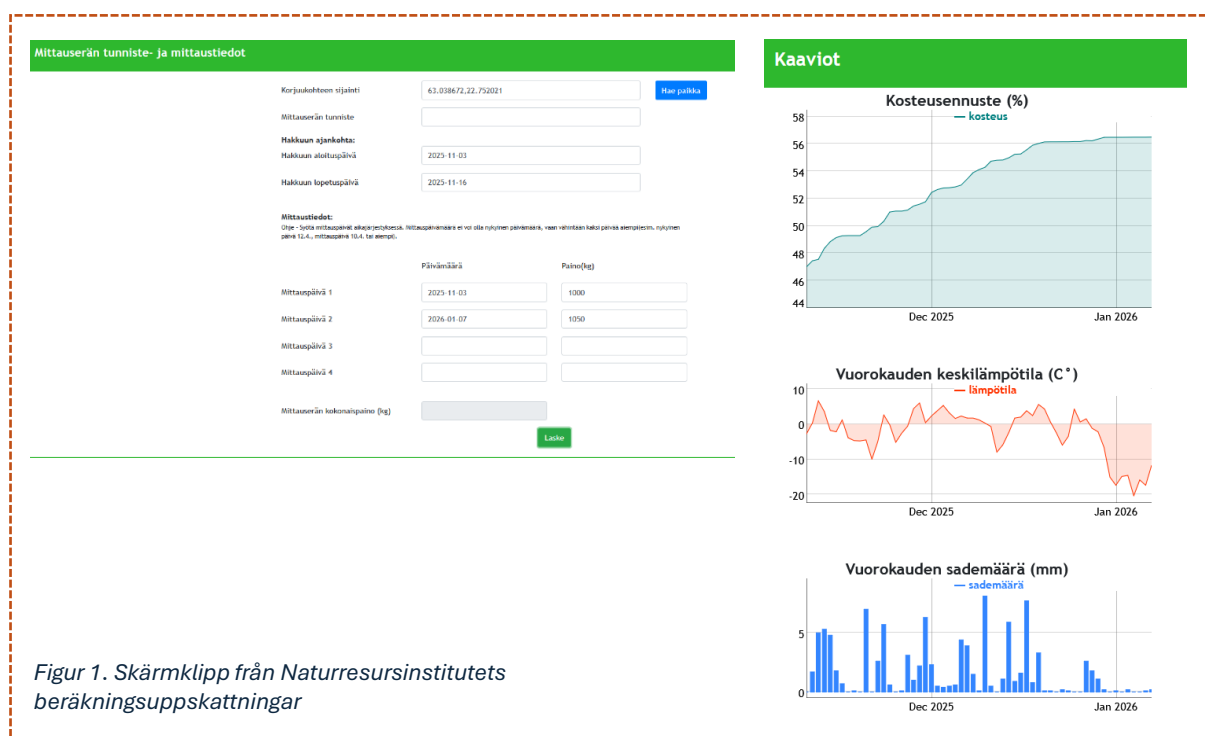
Mittauserän tunniste- ja mittaustiedot

Korjuukohteen sijainti 63.038672,22.752021 Hae paikka

Mittauserän tunniste

Hakkuun ajankohta:

Hakkuun aloituspäivä 2025-11-03

Hakkuun lopetuspäivä 2025-11-16

Mittaustiedot:

Ohje - Syötä mittauspäivät aikajärjestyksessä. Mittauspäivämäärä ei voi olla nykyinen päivämäärä, vaan vähintään kaksi päivää aiempi(esim. nykyinen päivä 12.4., mittauspäivä 10.4. tai aiempi).

| | Päivämäärä | Paino(kg) |
|---|---|---|
| Mittauspäivä 1 | 2025-11-03 | 1000 |
| Mittauspäivä 2 | 2026-01-07 | 1050 |
| Mittauspäivä 3 | | |
| Mittauspäivä 4 | | |

Mittauserän kokonaispaino (kg)

Laske

Figur 1. Skärmklipp från Naturresursinstitutets beräkningsuppskattningar

Kaaviot

Kosteusennuste (%)
kosteus
58 56 54 52 50 48 46 44
Dec 2025 Jan 2026

Vuorokauden keskilämpötila (C°)
lämpötila
10 0 -10 -20
Dec 2025 Jan 2026

Vuorokauden sademäärä (mm)
sademäärä
5 0
Dec 2025 Jan 2026